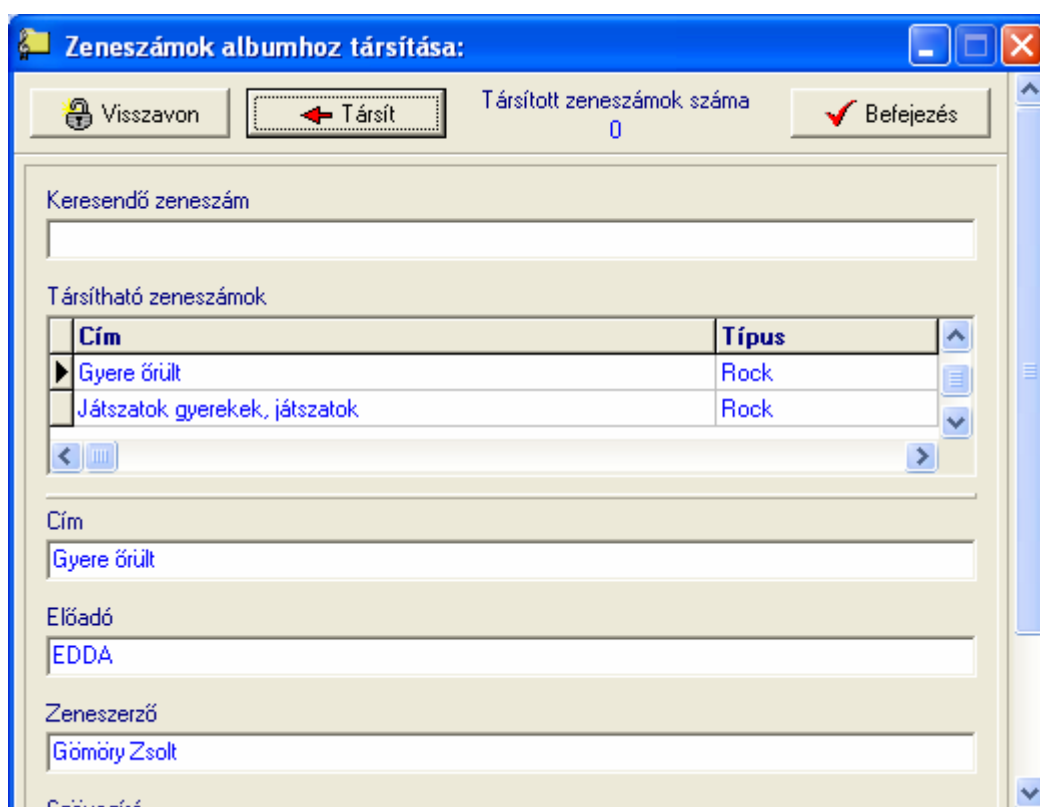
Zeneszámok albumhoz társítása:

Visszavon

Társít

Társított zeneszámok száma
0

Befejezés

Keresendő zeneszám

Társítható zeneszámok

| Cím | Típus |
|---|---|
| Gyere őrült | Rock |
| Játszatok gyerekek, játszatok | Rock |

Cím
Gyere őrült

Előadó
EDDA

Zeneszerző
Gömöry Zsolt

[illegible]